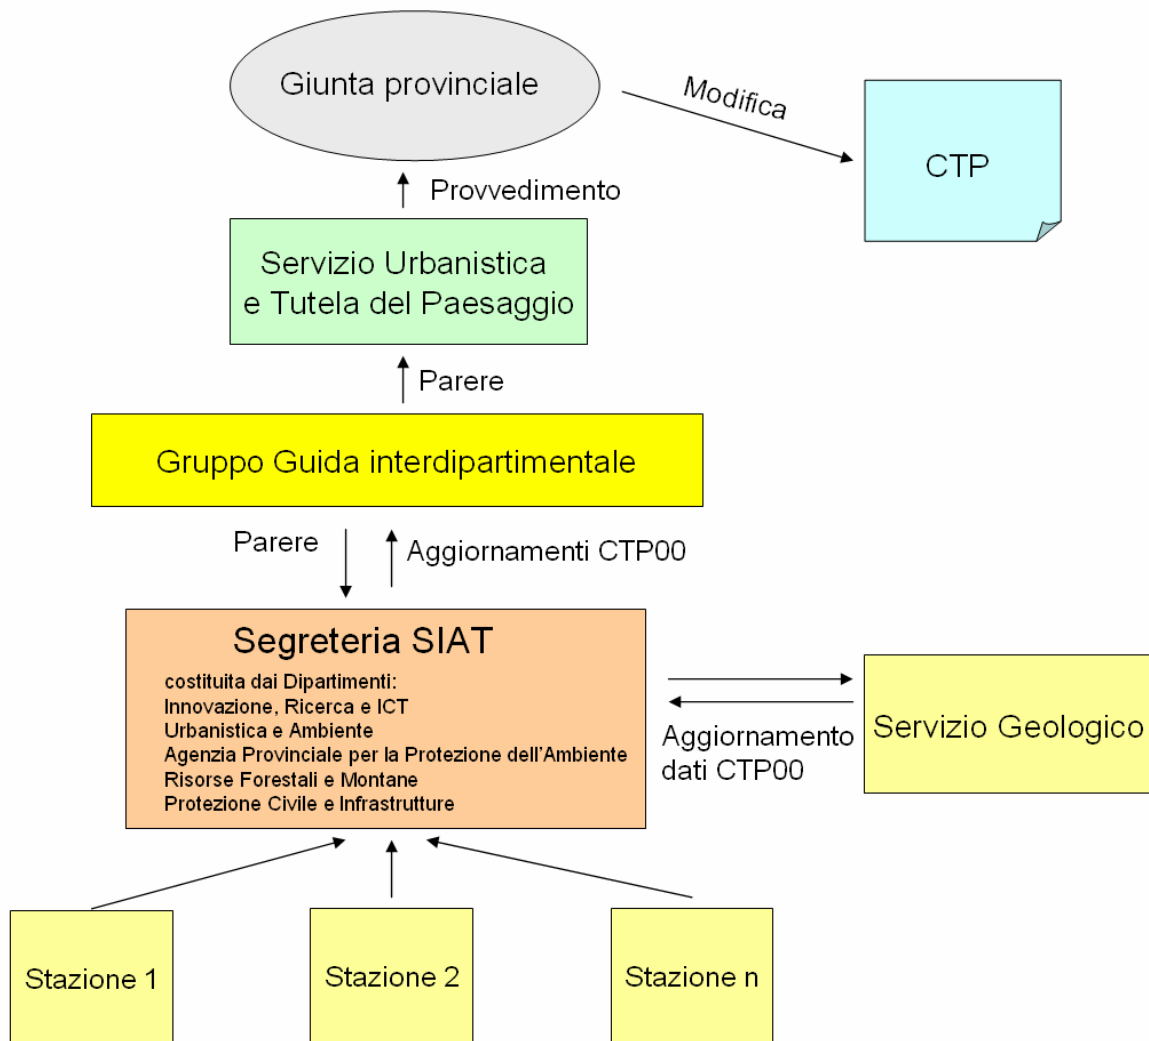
Giunta provinciale

Modifica

CTP

Provvedimento

Servizio Urbanistica e Tutela del Paesaggio

Parere

Gruppo Guida interdipartimentale

Parere

Aggiornamenti CTP00

Segreteria SIAT

costituita dai Dipartimenti:
Innovazione, Ricerca e ICT
Urbanistica e Ambiente
Agenzia Provinciale per la Protezione dell'Ambiente
Risorse Forestali e Montane
Protezione Civile e Infrastrutture

Aggiornamento dati CTP00

Servizio Geologico

Stazione 1

Stazione 2

Stazione n